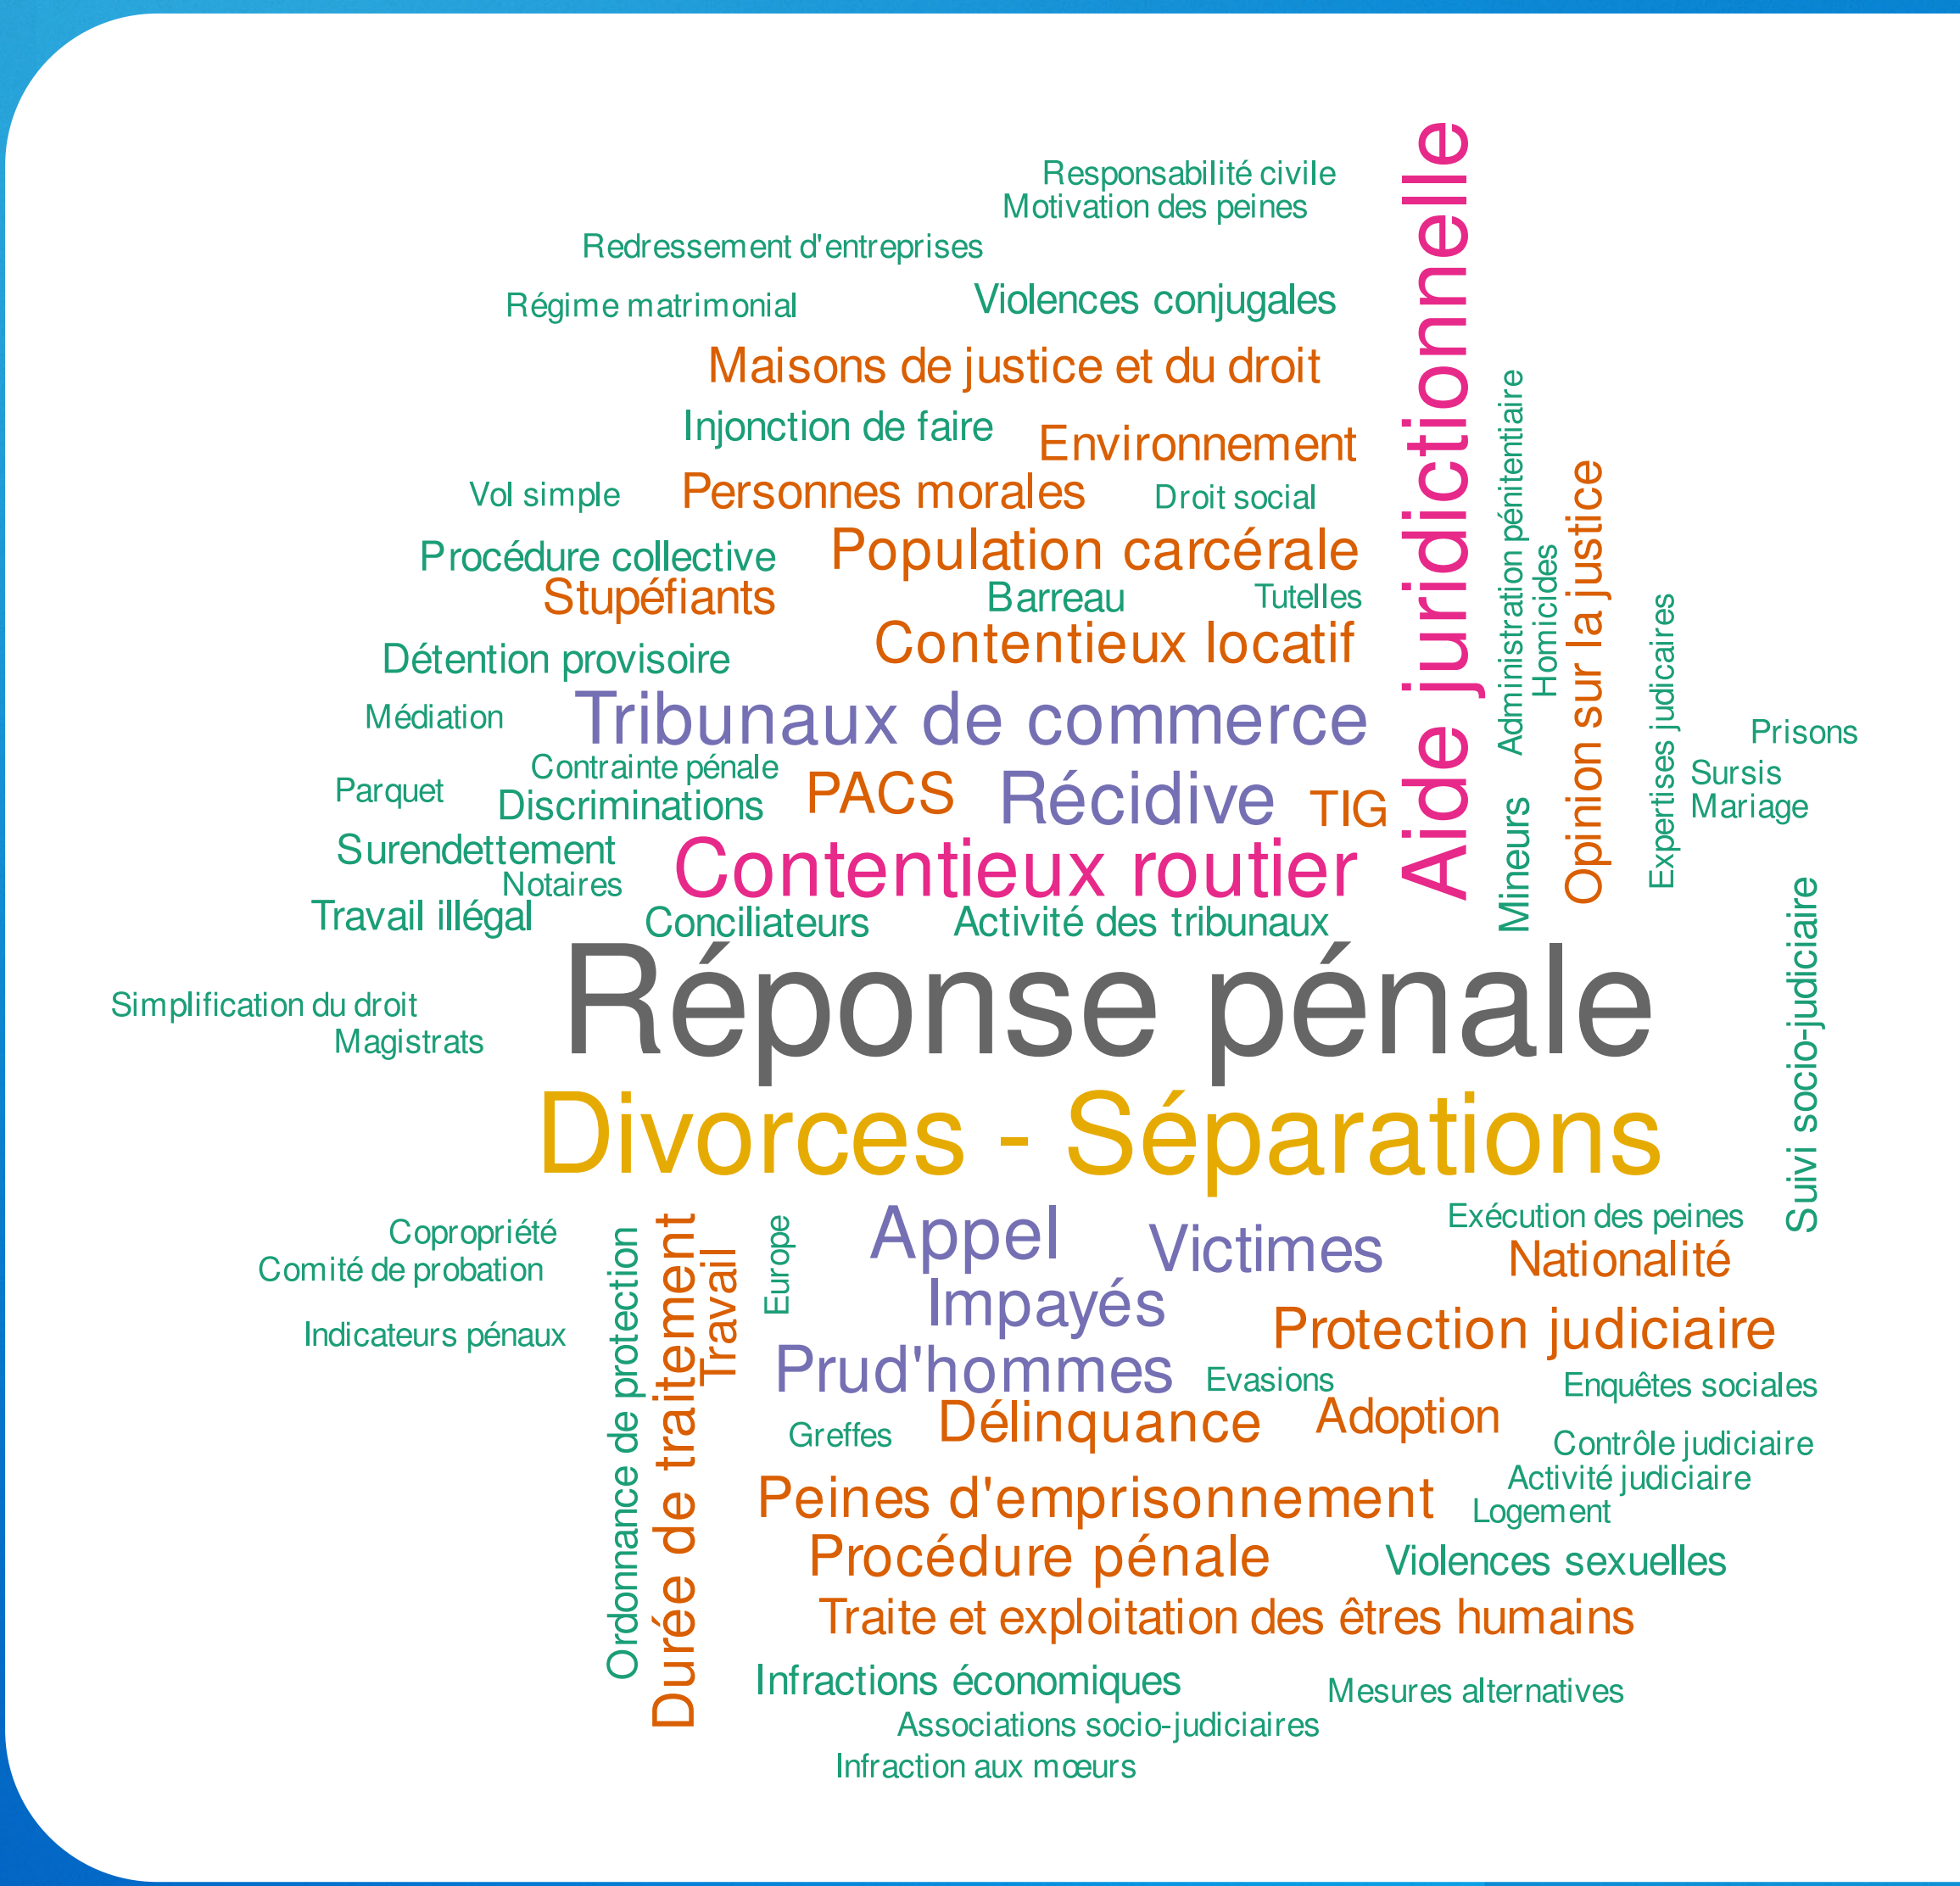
Responsabilité civile
Motivation des peines
Redressement d'entreprises
Régime matrimonial
Violences conjugales
Maisons de justice et du droit
Injonction de faire
Environnement
Vol simple
Personnes morales
Droit social
Procédure collective
Population carcérale
Stupéfiants
Barreau
Tutelles
Détention provisoire
Contentieux locatif
Médiation
Tribunaux de commerce
Contrainte pénale
Parquet
Discriminations
PACS
Récidive
TIG
Surendettement
Contentieux routier
Notaires
Travail illégal
Conciliateurs
Activité des tribunaux
Aide juridictionnelle
Administration pénitentiaire
Homicides
Mineurs
Opinion sur la justice
Expertises judicaires
Prisons
Sursis
Mariage
Simplification du droit
Magistrats
Réponse pénale
Divorces - Séparations
Suivi socio-judiciaire
Copropriété
Comité de probation
Indicateurs pénaux
Ordonnance de protection
Durée de traitement
Travail
Europe
Appel
Victimes
Exécution des peines
Nationalité
Impayés
Protection judiciaire
Prud'hommes
Evasions
Enquêtes sociales
Greffes
Délinquance
Adoption
Contrôle judiciaire
Activité judiciaire
Peines d'emprisonnement
Logement
Procédure pénale
Violences sexuelles
Traite et exploitation des êtres humains
Infractions économiques
Mesures alternatives
Associations socio-judiciaires
Infraction aux mœurs